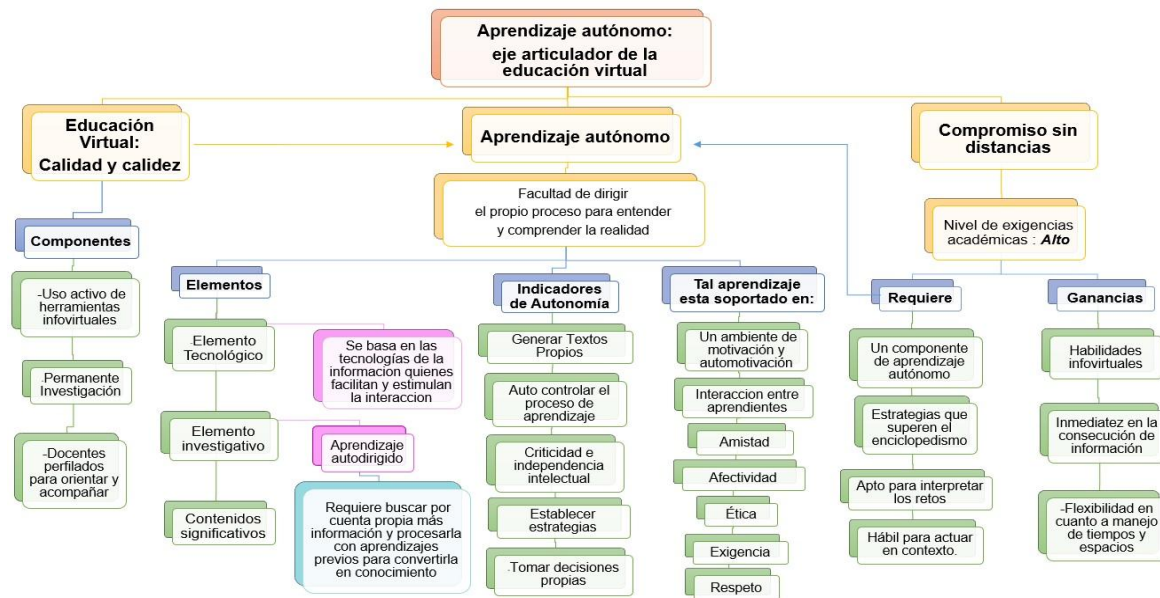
Aprendizaje autónomo: eje articulador de la educación virtual

Educación Virtual: Calidad y calidez

Aprendizaje autónomo

Compromiso sin distancias

Facultad de dirigir el propio proceso para entender y comprender la realidad

Nivel de exigencias académicas : Alto

Componentes

-Uso activo de herramientas infovirtuales

Permanente Investigación

-Docentes perfilados para orientar y acompañar

Elementos

Elemento Tecnológico

Se basa en las tecnologías de la informacion quienes facilitan y estimulan la interaccion

Elemento investigativo

Aprendizaje autodirigido

Requiere buscar por cuenta propia más información y procesarla con aprendizajes previos para convertirla en conocimiento

Contenidos significativos

Indicadores de Autonomía

Generar Textos Propios

Auto controlar el proceso de aprendizaje

Criticidad e independencia intelectual

Establecer estrategias

Tomar decisiones propias

Tal aprendizaje esta soportado en:

Un ambiente de motivación y automotivación

Interaccion entre aprendientes

Amistad

Afectividad

Ética

Exigencia

Respeto

Requiere

Un componente de aprendizaje autónomo

Estrategias que superen el enciclopedismo

Apto para interpretar los retos

Hábil para actuar en contexto.

Ganancias

Habilidades infovirtuales

Inmediatez en la consecución de información

-Flexibilidad en cuanto a manejo de tiempos y espacios